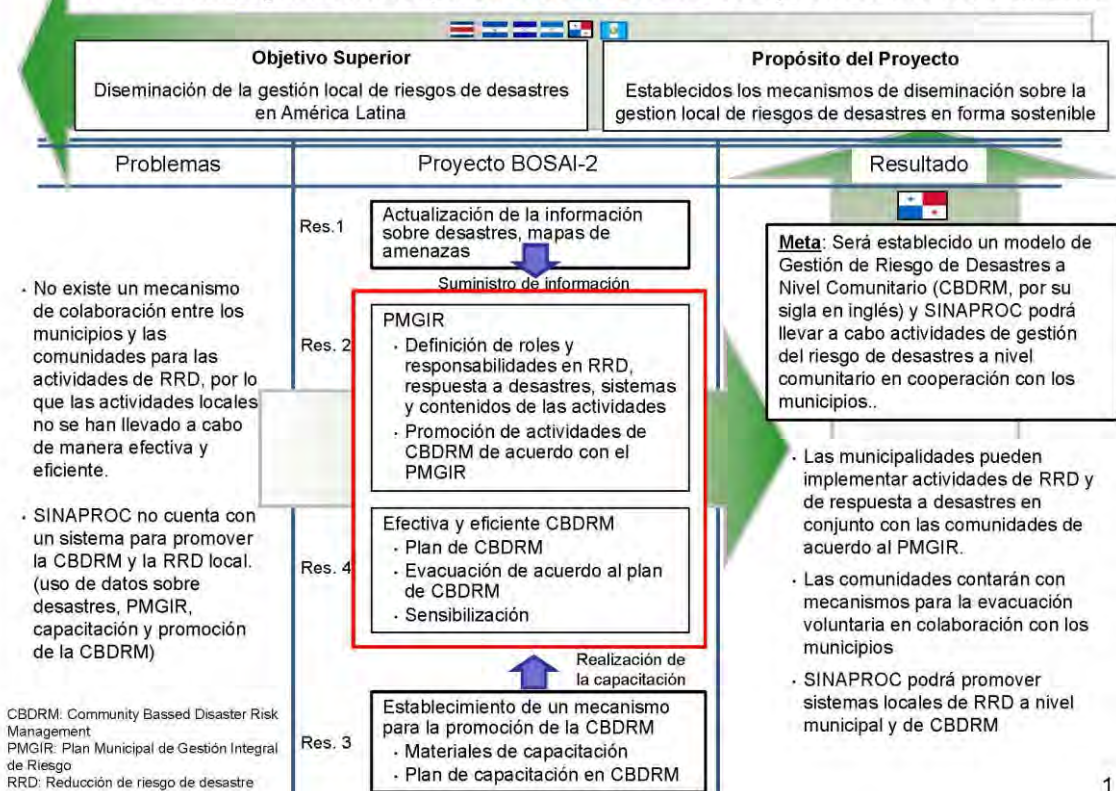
Objetivo Superior

Diseminación de la gestión local de riesgos de desastres en América Latina

Propósito del Proyecto

Establecidos los mecanismos de diseminación sobre la gestion local de riesgos de desastres en forma sostenible

Problemas

Proyecto BOSAI-2

Resultado

· No existe un mecanismo de colaboración entre los municipios y las comunidades para las actividades de RRD, por lo que las actividades locales no se han llevado a cabo de manera efectiva y eficiente.

· SINAPROC no cuenta con un sistema para promover la CBDRM y la RRD local. (uso de datos sobre desastres, PMGIR, capacitación y promoción de la CBDRM)

CBDRM: Community Bassed Disaster Risk Management
PMGIR: Plan Municipal de Gestión Integral de Riesgo
RRD: Reducción de riesgo de desastre

Res.1

Actualización de la información sobre desastres, mapas de amenazas

Suministro de información

Res. 2

PMGIR
· Definición de roles y responsabilidades en RRD, respuesta a desastres, sistemas y contenidos de las actividades
· Promoción de actividades de CBDRM de acuerdo con el PMGIR

Res. 4

Efectiva y eficiente CBDRM
· Plan de CBDRM
· Evacuación de acuerdo al plan de CBDRM
· Sensibilización

Realización de la capacitación

Res. 3

Establecimiento de un mecanismo para la promoción de la CBDRM
· Materiales de capacitación
· Plan de capacitación en CBDRM

Meta: Será establecido un modelo de Gestión de Riesgo de Desastres a Nivel Comunitario (CBDRM, por su sigla en inglés) y SINAPROC podrá llevar a cabo actividades de gestión del riesgo de desastres a nivel comunitario en cooperación con los municipios..

· Las municipalidades pueden implementar actividades de RRD y de respuesta a desastres en conjunto con las comunidades de acuerdo al PMGIR.

· Las comunidades contarán con mecanismos para la evacuación voluntaria en colaboración con los municipios

· SINAPROC podrá promover sistemas locales de RRD a nivel municipal y de CBDRM

1